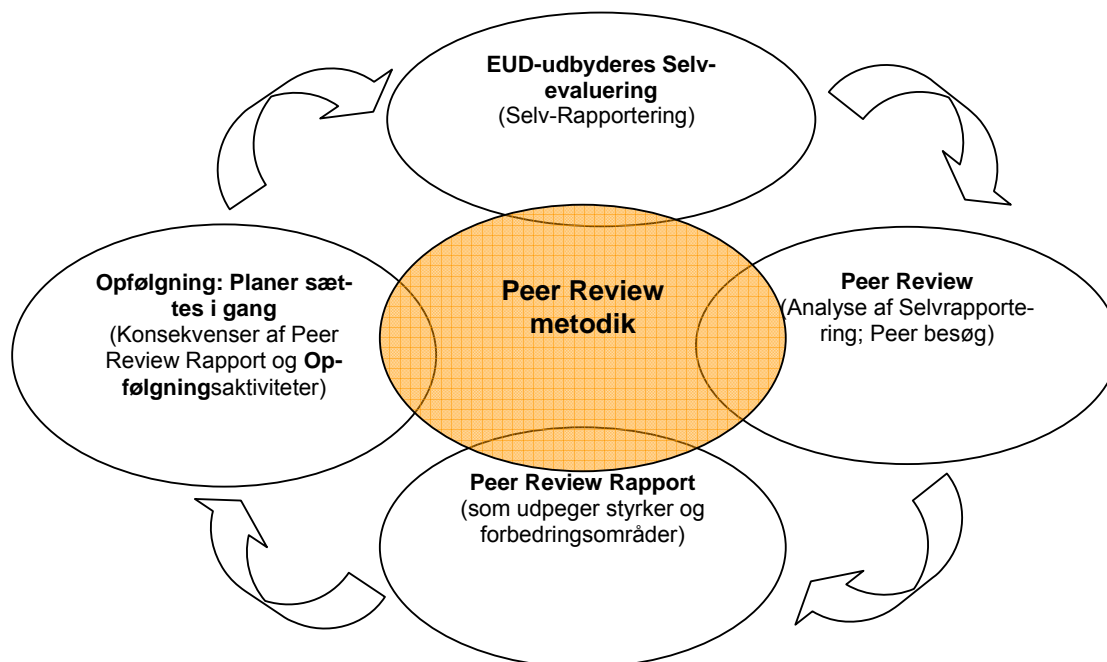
**EUD-udbyderes Selvevaluering**
(Selv-Rapportering)

**Peer Review**
(Analyse af Selvrapportering; Peer besøg)

**Peer Review Rapport**
(som udpeger styrker og forbedringsområder)

**Opfølgning: Planer sættes i gang**
(Konsekvenser af Peer Review Rapport og **Opfølgning**saktiviteter)

**Peer Review metodik**